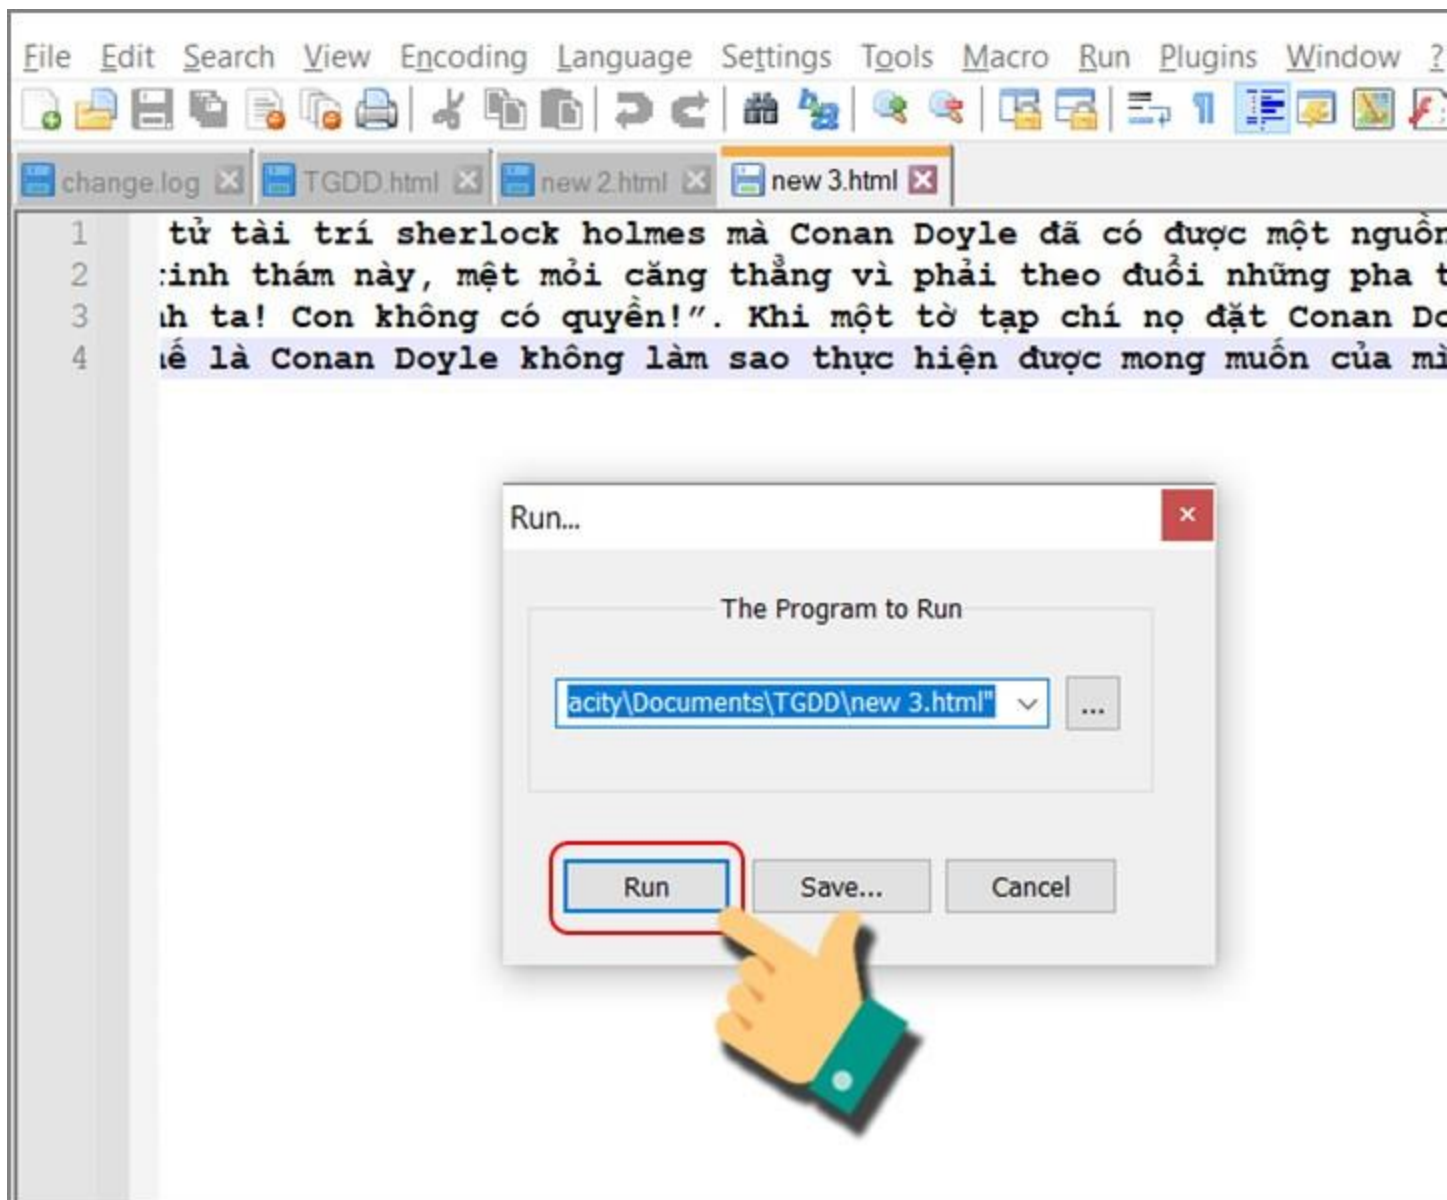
File Edit Search View Encoding Language Settings Tools Macro Run Plugins Window ?

change.log TGDD.html new 2.html new 3.html

1 tử tài trí sherlock holmes mà Conan Doyle đã có được một nguồ
2 :inh thám này, mệt mỏi căng thẳng vì phải theo đuổi những pha t
3 ıh ta! Con không có quyền!". Khi một tờ tạp chí nọ đặt Conan Dc
4 ıế là Conan Doyle không làm sao thực hiện được mong muốn của mì

Run...

The Program to Run

acity\Documents\TGDD\new 3.html"

...

Run Save... Cancel